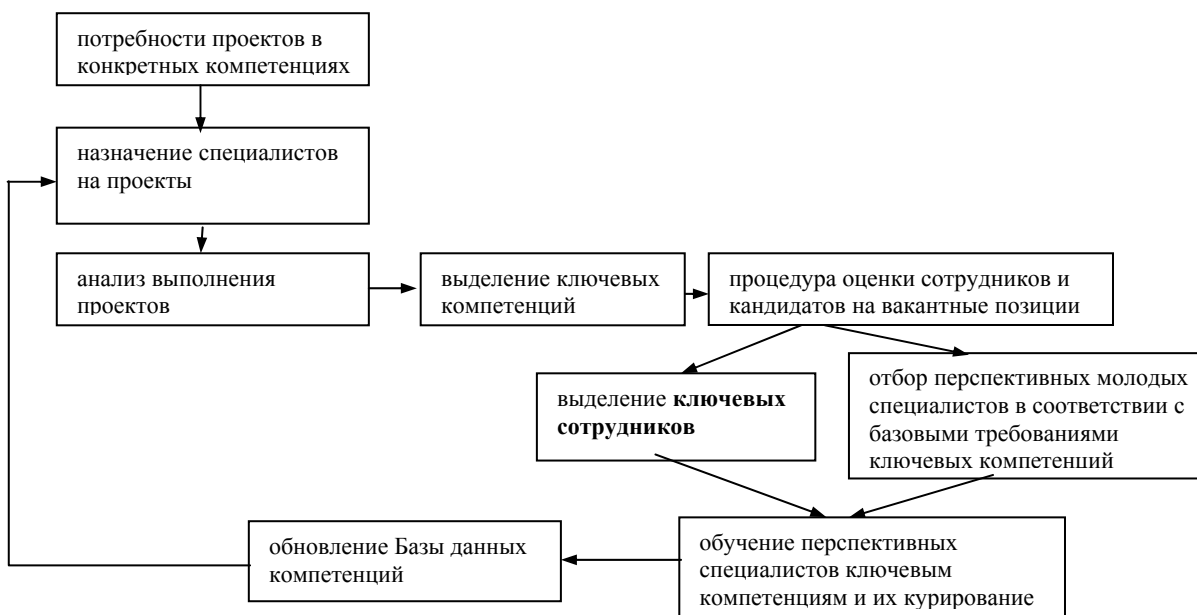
потребности проектов в конкретных компетенциях

назначение специалистов на проекты

анализ выполнения проектов

выделение ключевых компетенций

процедура оценки сотрудников и кандидатов на вакантные позиции

выделение **ключевых сотрудников**

отбор перспективных молодых специалистов в соответствии с базовыми требованиями ключевых компетенций

обновление Базы данных компетенций

обучение перспективных специалистов ключевым компетенциям и их курирование